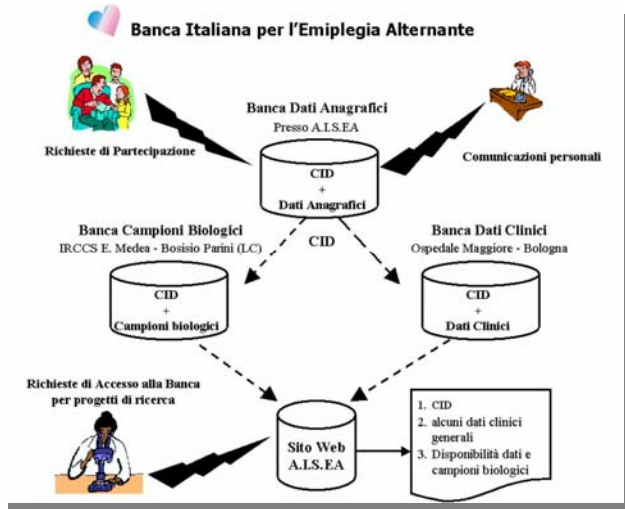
Banca Italiana per l'Emiplegia Alternante

Banca Dati Anagrafici
Presso A.I.S.EA

Richieste di Partecipazione

Comunicazioni personali

CID
+
Dati Anagrafici

CID

Banca Campioni Biologici
IRCCS E. Medea - Bosisio Parini (LC)

Banca Dati Clinici
Ospedale Maggiore - Bologna

CID
+
Campioni biologici

CID
+
Dati Clinici

Richieste di Accesso alla Banca per progetti di ricerca

Sito Web
A.I.S.EA

1. CID
2. alcuni dati clinici generali
3. Disponibilità dati e campioni biologici